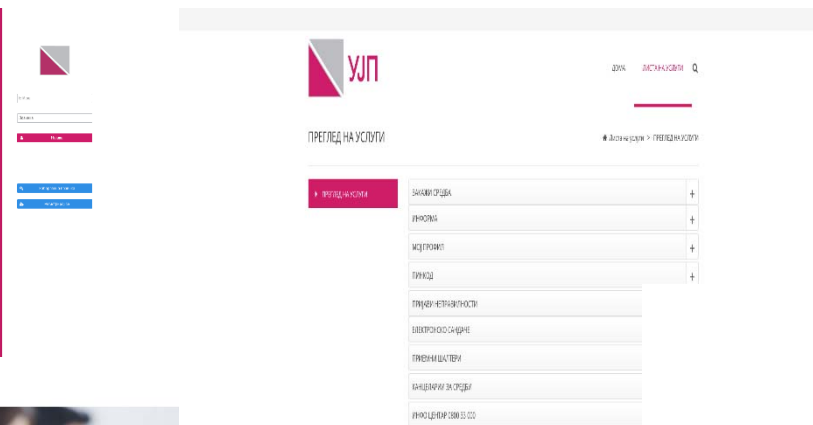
УЈП

ДОМ ЛИСТА НА УСЛУГИ

ПРЕГЛЕД НА УСЛУГИ

Листа на услуги > ПРЕГЛЕД НА УСЛУГИ

ПРЕГЛЕД НА УСЛУГИ

ЗАКАЖИ СРЕДБА +

ИНФОРМА +

МОЈ ПРОФИЛ +

ПИН КОД +

ПРИЈАВИ НЕПРАВИЛНОСТИ

ЕЛЕКТРОНСКО САНДАЧЕ

ПРИЕМНИ ШАЛТЕРИ

КАНЦЕЛАРИИ ЗА СРЕДБИ

ИНФО ЦЕНТАР 0800 33 000

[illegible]

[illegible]

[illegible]

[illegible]

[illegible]